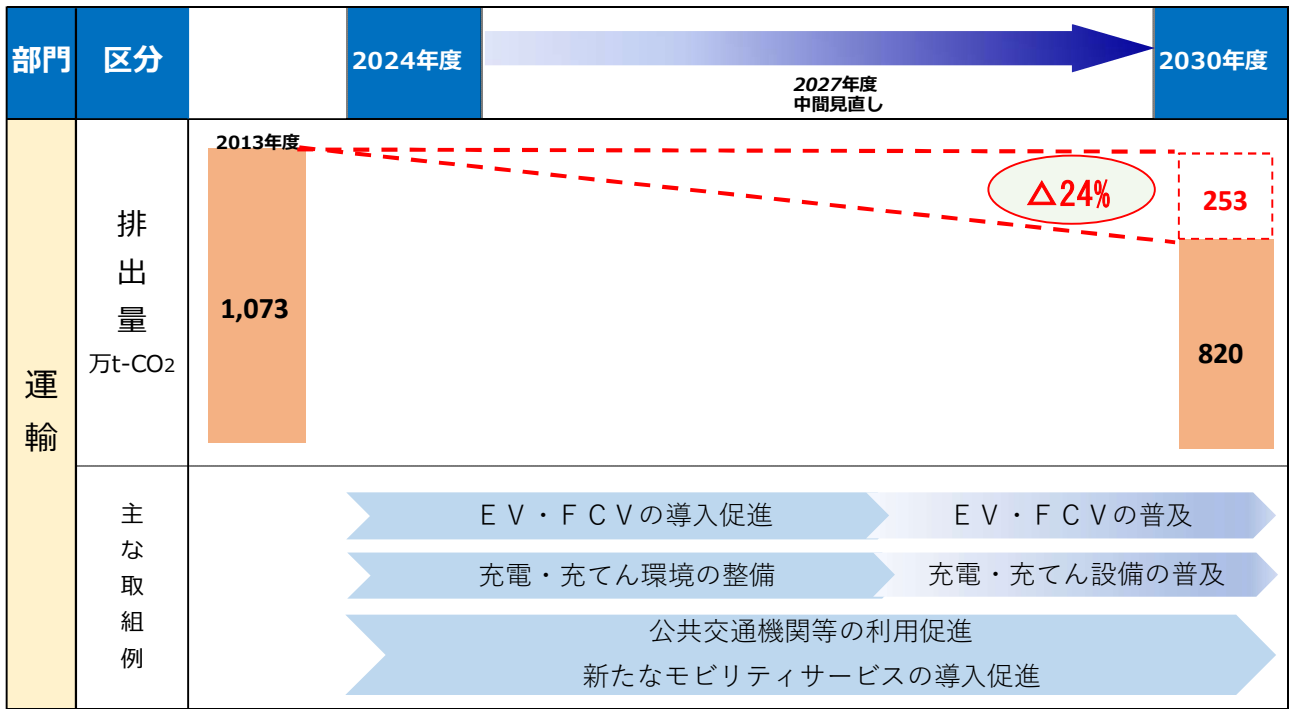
| 部門 | 区分 | | 2024年度 | 2027年度 中間見直し | 2030年度 |
|---|---|---|---|---|---|
| 運輸 | 排出量 万t-$CO_2$ | 2013年度 1,073 | | △24% | 253 820 |
| | 主な取組例 | | | | |

ＥＶ・ＦＣＶの導入促進

ＥＶ・ＦＣＶの普及

充電・充てん環境の整備

充電・充てん設備の普及

公共交通機関等の利用促進
新たなモビリティサービスの導入促進